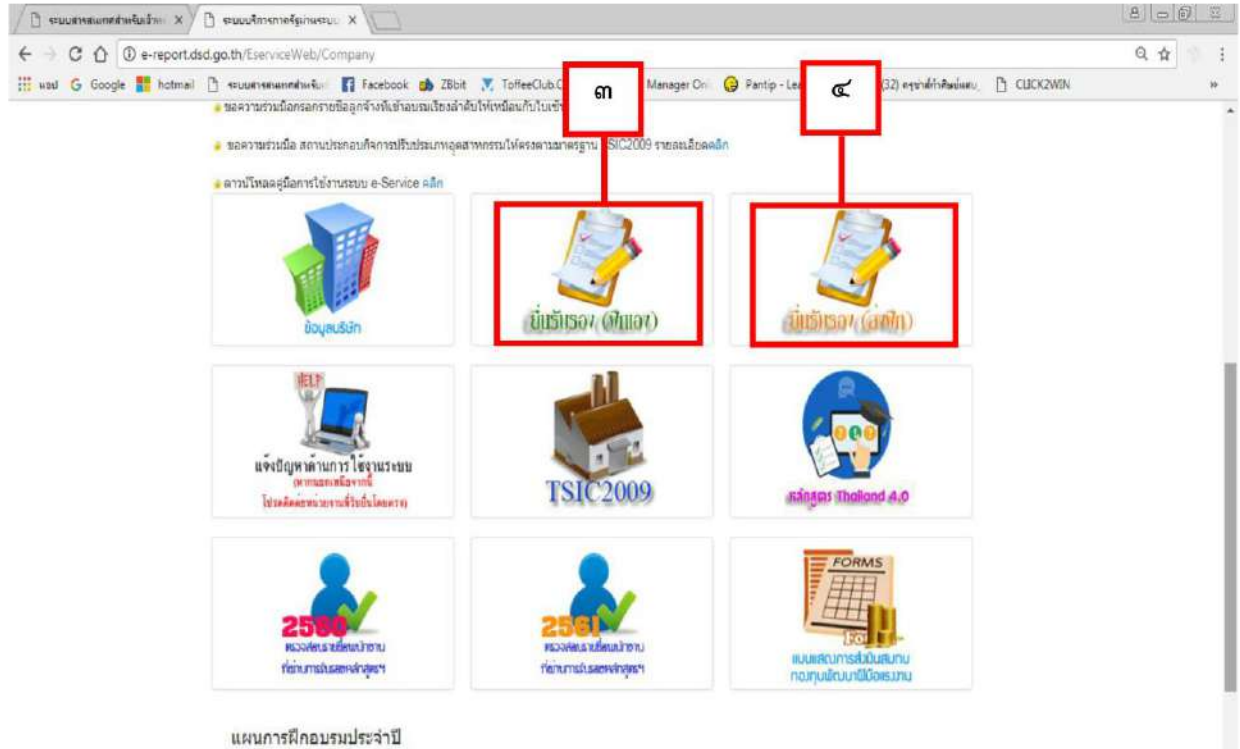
ระบบสารสนเทศสำหรับเจ้าห X
ระบบบริการภาครัฐผ่านระบบ X

e-report.dsd.go.th/EserviceWeb/Company

แอป Google hotmail ระบบสารสนเทศสำหรับ Facebook ZBbit ToffeeClub.C Manager Onl Pantip - Le (32) ครูขาดำทำศิลป์แสน CLICK2WIN

๓
๔

ขอความร่วมมือกรอกรายชื่อลูกจ้างที่เข้าอบรมเรียงลำดับให้เหมือนกับใบเข้

ขอความร่วมมือ สถานประกอบกิจการปรับประเภทอุตสาหกรรมให้ตรงตามมาตรฐาน TSIC2009 รายละเอียดคลิก

ดาวน์โหลดคู่มือการใช้งานระบบ e-Service คลิก

ข้อมูลบริษัท

ยื่นรับรอง (ฝึกเอง)

ยื่นรับรอง (ส่งฝึก)

HELP

แจ้งปัญหาด้านการใช้งานระบบ
(หากมอบเหลือจากนี้
โปรดติดต่อหน่วยงานที่รับยื่นโดยตรง)

TSIC2009

หลักสูตร Thailand 4.0

2560
ตรวจสอบรายชื่อผู้นำส่งเงิน
ที่ผ่านการยื่นขอลดหย่อนภาษี

2561
ตรวจสอบรายชื่อผู้นำส่งเงิน
ที่ผ่านการยื่นขอลดหย่อนภาษี

FORMS

แบบแสดงการส่งเงินสมทบ
กองทุนพัฒนาฝีมือแรงงาน

แผนการฝึกอบรมประจำปี